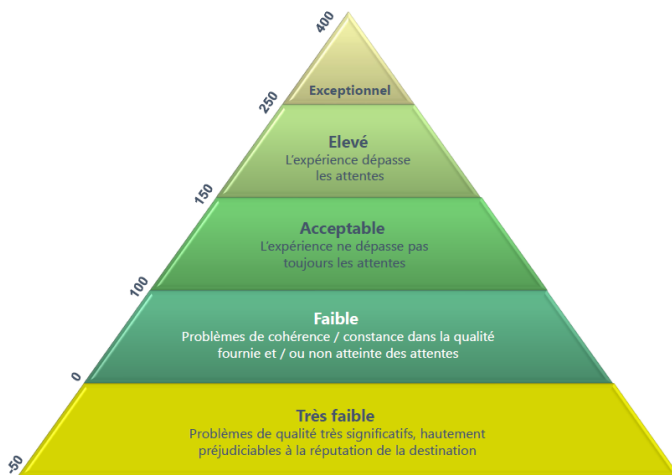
400

250

150

100

0

-50

Exceptionnel

Elevé
L'expérience dépasse les attentes

Acceptable
L'expérience ne dépasse pas toujours les attentes

Faible
Problèmes de cohérence / constance dans la qualité fournie et / ou non atteinte des attentes

Très faible
Problèmes de qualité très significatifs, hautement préjudiciables à la réputation de la destination